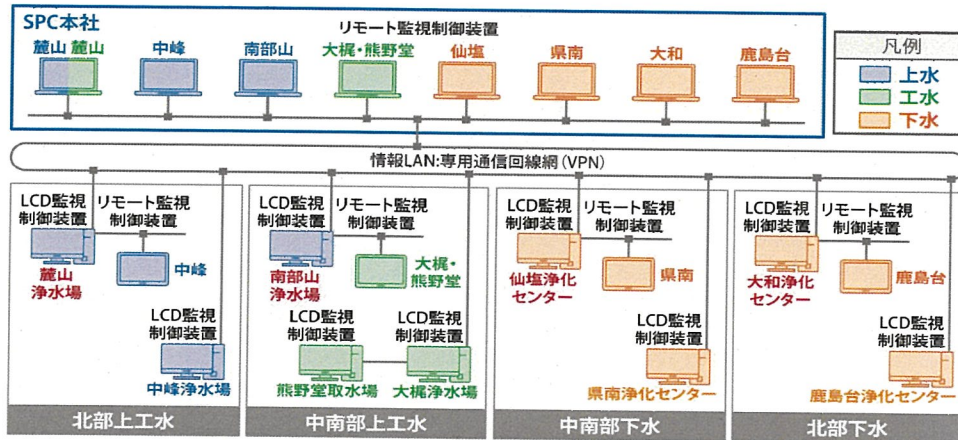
SPC本社

リモート監視制御装置

麓山 麓山 中峰 南部山 大梶・熊野堂 仙塩 県南 大和 鹿島台

凡例
上水
工水
下水

情報LAN:専用通信回線網(VPN)

LCD監視制御装置
リモート監視制御装置
麓山浄水場
中峰
LCD監視制御装置
中峰浄水場
北部上工水

LCD監視制御装置
リモート監視制御装置
南部山浄水場
大梶・熊野堂
LCD監視制御装置
LCD監視制御装置
熊野堂取水場
大梶浄水場
中南部上工水

LCD監視制御装置
リモート監視制御装置
仙塩浄化センター
県南
LCD監視制御装置
県南浄化センター
中南部下水

LCD監視制御装置
リモート監視制御装置
大和浄化センター
鹿島台
LCD監視制御装置
鹿島台浄化センター
北部下水